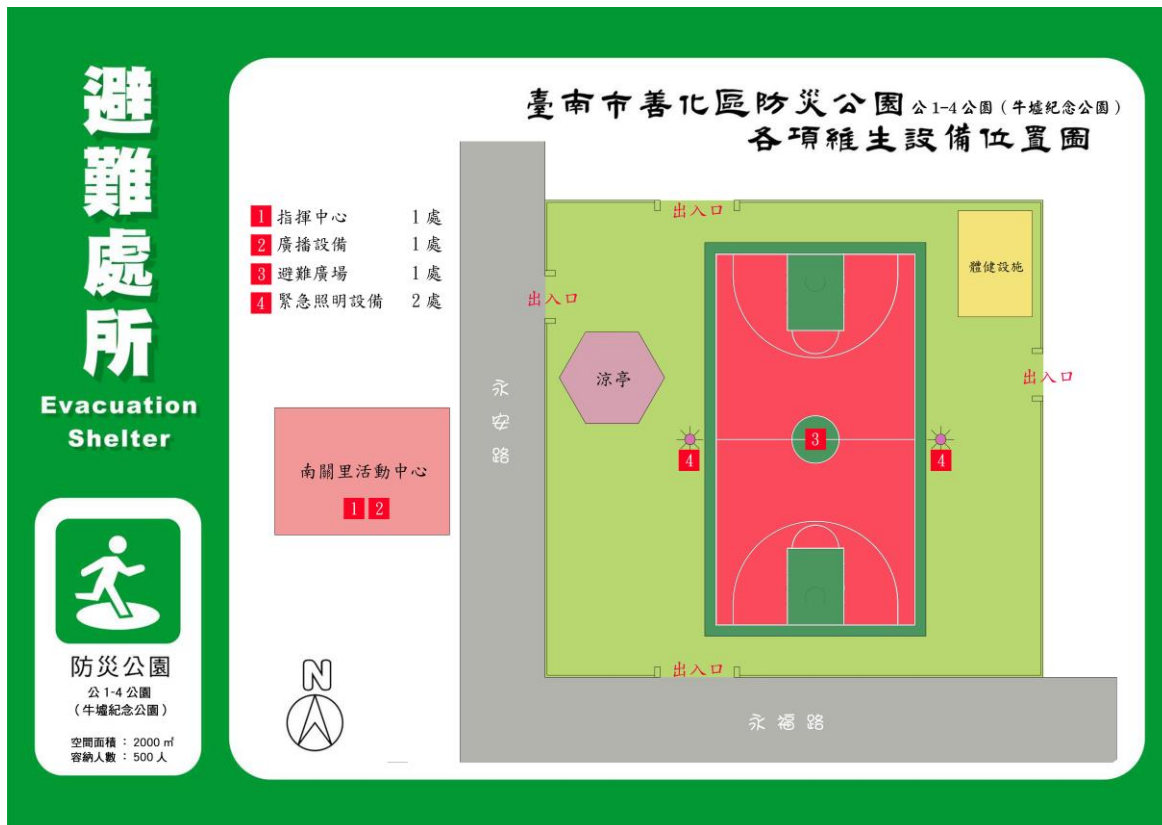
避難處所
Evacuation Shelter

防災公園
公 1-4 公園
（牛墟紀念公園）

空間面積：2000 ㎡
容納人數：500 人

臺南市善化區防災公園 公 1-4 公園（牛墟紀念公園）
各項維生設備位置圖

1 指揮中心 1處
2 廣播設備 1處
3 避難廣場 1處
4 緊急照明設備 2處

出入口
出入口
出入口
出入口

體健設施

涼亭

南關里活動中心
1 2

3
4
4

永安路
永福路

N